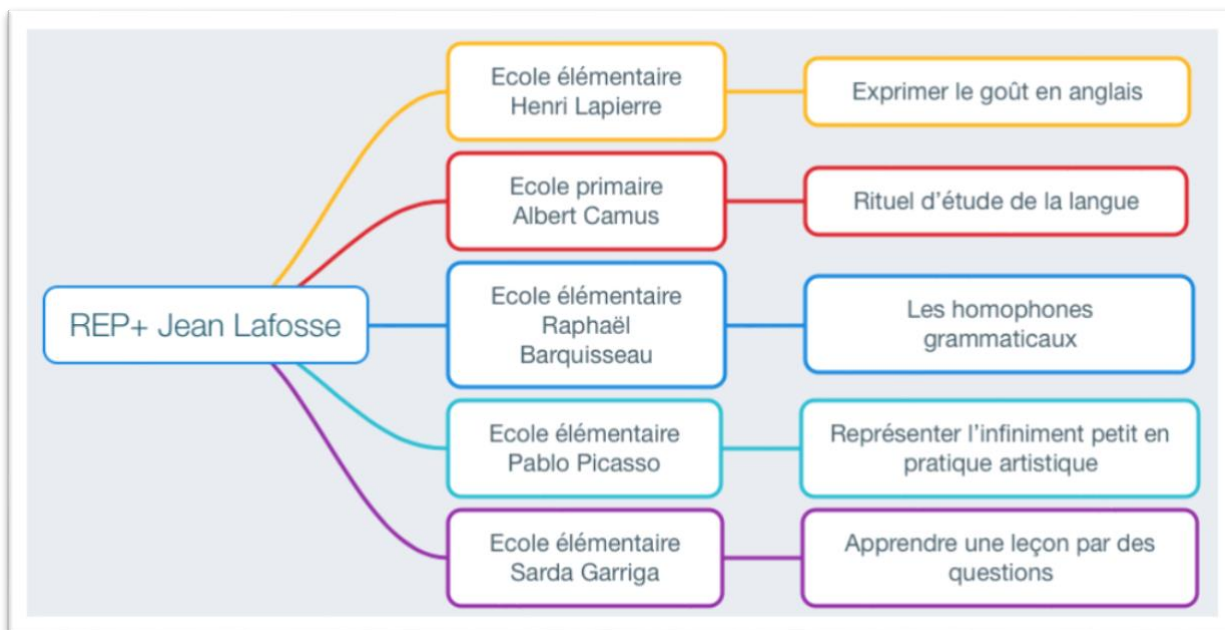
REP+ Jean Lafosse

Ecole élémentaire Henri Lapierre

Exprimer le goût en anglais

Ecole primaire Albert Camus

Rituel d'étude de la langue

Ecole élémentaire Raphaël Barquisseau

Les homophones grammaticaux

Ecole élémentaire Pablo Picasso

Représenter l'infiniment petit en pratique artistique

Ecole élémentaire Sarda Garriga

Apprendre une leçon par des questions